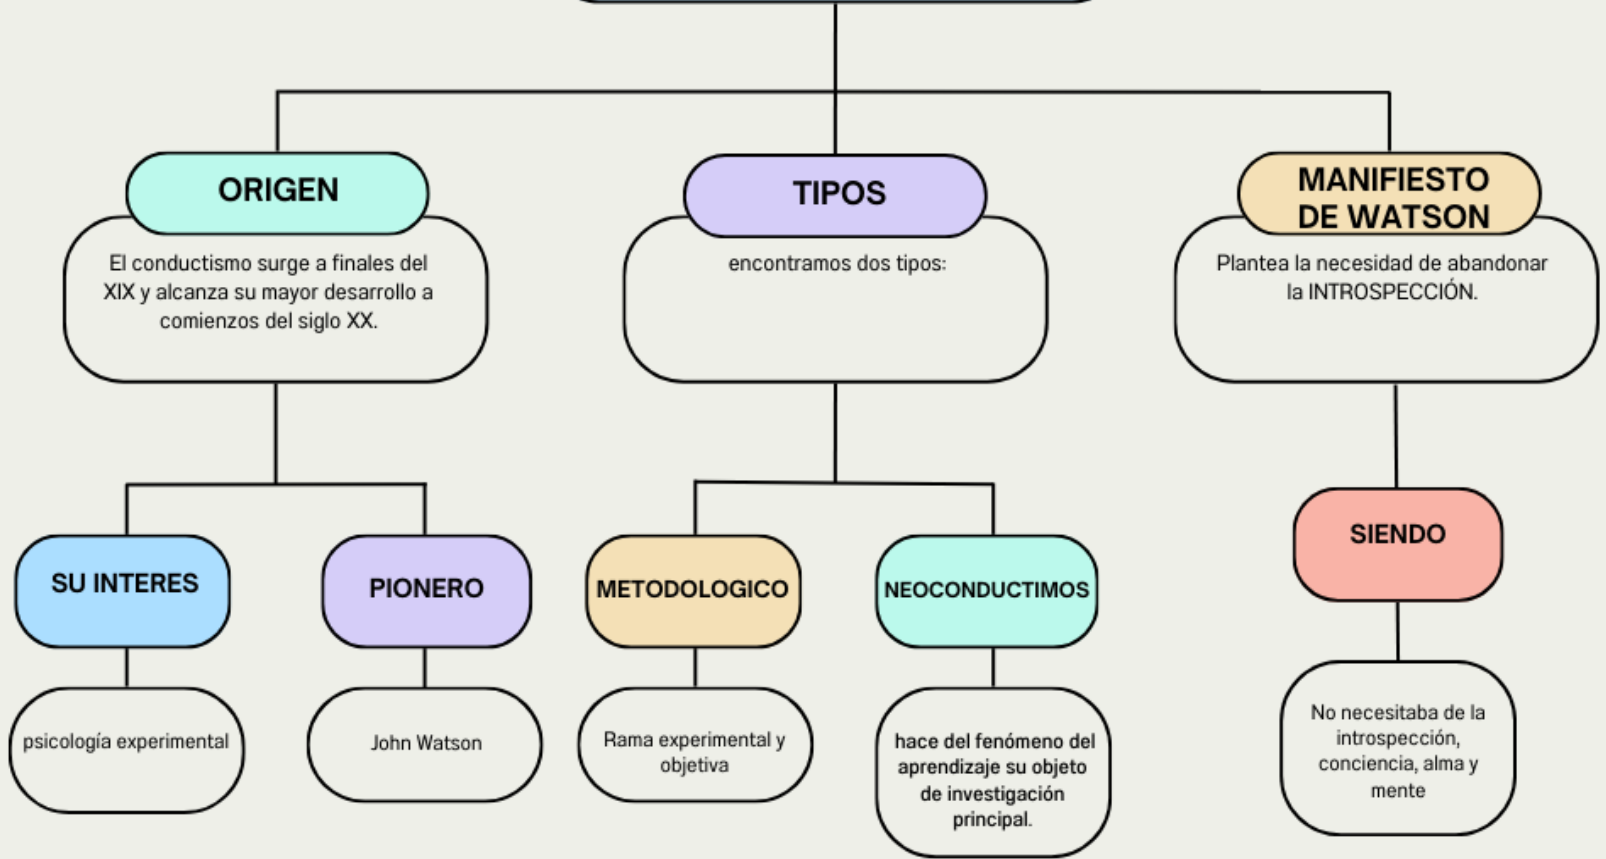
ORIGEN

El conductismo surge a finales del XIX y alcanza su mayor desarrollo a comienzos del siglo XX.

SU INTERES

psicología experimental

PIONERO

John Watson

TIPOS

encontramos dos tipos:

METODOLOGICO

Rama experimental y objetiva

NEOCONDUCTIMOS

hace del fenómeno del aprendizaje su objeto de investigación principal.

MANIFIESTO DE WATSON

Plantea la necesidad de abandonar la INTROSPECCIÓN.

SIENDO

No necesitaba de la introspección, conciencia, alma y mente